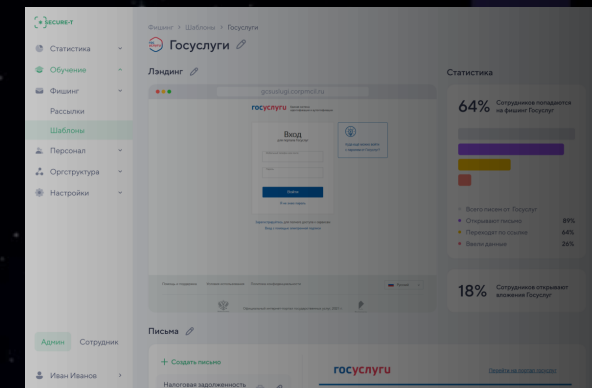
SECURE-T

Статистика
Обучение
Фишинг
Рассылки
Шаблоны
Персонал
Оргструктура
Настройки

Админ Сотрудник

Иван Иванов

Фишинг > Шаблоны > Госуслуги

Госуслуги

Лэндинг

gosuslugi.corpmail.ru

госуслуги

Вход

Войти

Статистика

64% Сотрудников попадаются на фишинг Госуслуг

Всего писем от Госуслуг
Открывают письма 89%
Переходят по ссылке 64%
Вводят данные 26%

18% Сотрудников открывают вложения Госуслуг

Письма

+ Создать письмо

Налоговая задолженность

госуслуги